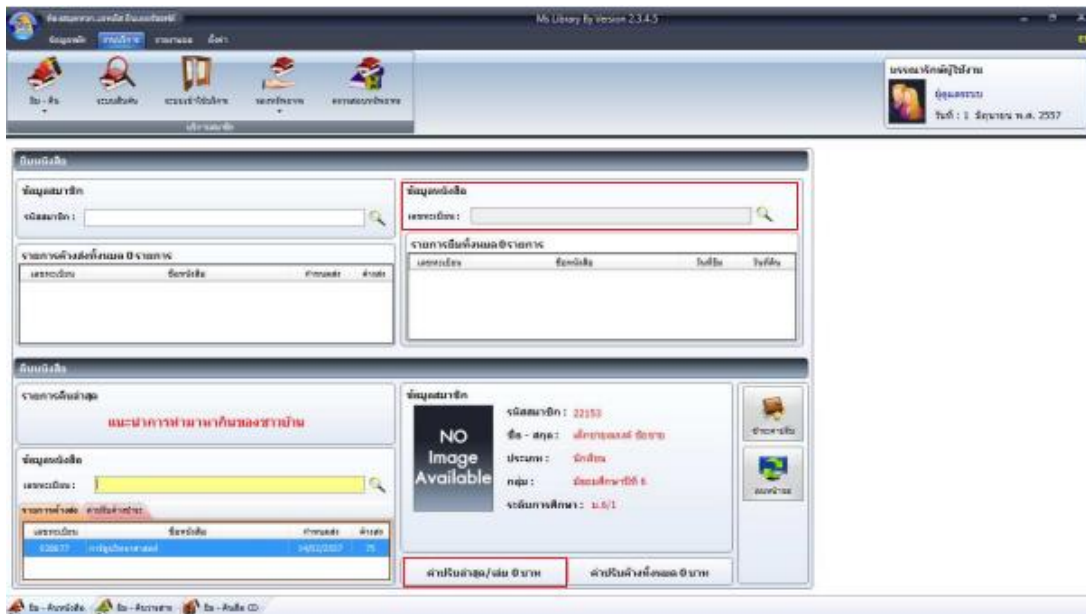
Ms Library By Version 2.3.4.5

ข้อมูลหลัก การบริการ รายงาน อื่นๆ

ยืม - คืน ระบบสืบค้น ระบบเข้าใช้บริการ จองทรัพยากร ตรวจสอบทรัพยากร

บริการผู้ใช้

บรรณารักษ์ผู้ใช้งาน

ผู้ดูแลระบบ

วันที่ : 1 มิถุนายน พ.ศ. 2557

ยืมหนังสือ

ข้อมูลสมาชิก

รหัสสมาชิก :

ข้อมูลหนังสือ

เลขทะเบียน :

รายการค้างส่งทั้งหมด 0 รายการ

| เลขทะเบียน | ชื่อหนังสือ | กำหนดส่ง | ค่าปรับ |
|---|---|---|---|

รายการยืมทั้งหมด 0 รายการ

| เลขทะเบียน | ชื่อหนังสือ | วันที่ยืม | วันที่คืน |
|---|---|---|---|

คืนหนังสือ

รายการคืนล่าสุด

แนะนำการทำมาหากินของชาวบ้าน

ข้อมูลหนังสือ

เลขทะเบียน :

รายการค้างส่ง ค่าปรับค้างชำระ

| เลขทะเบียน | ชื่อหนังสือ | กำหนดส่ง | ค่าปรับ |
|---|---|---|---|
| 020877 | การปลูกพืชผักสวนครัว | 14/02/2557 | 75 |

ข้อมูลสมาชิก

NO Image Available

รหัสสมาชิก : 22153

ชื่อ - สกุล : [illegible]

ประเภท : นักเรียน

กลุ่ม : มัธยมศึกษาปีที่ 6

ระดับการศึกษา : ม.6/1

ชำระค่าปรับ

ต่ออายุ

ค่าปรับล่าสุด/เล่ม 0 บาท

ค่าปรับค้างทั้งหมด 0 บาท

ยืม - คืนหนังสือ ยืม - คืนวารสาร ยืม - คืนสื่อ CD